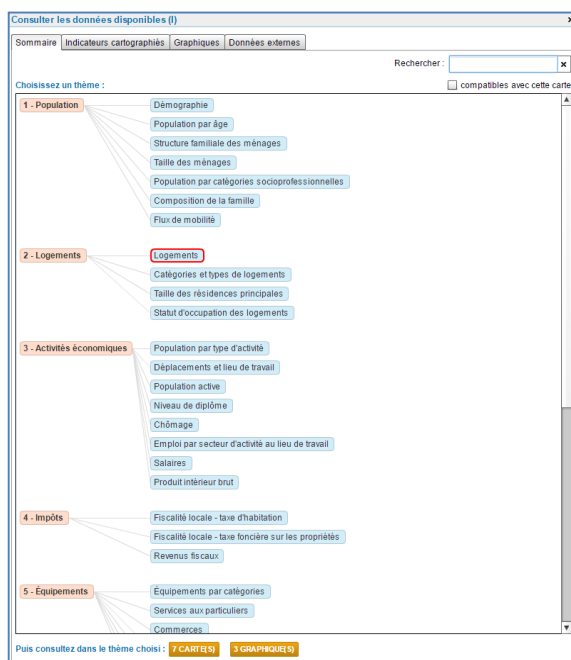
Consulter les données disponibles (I)

×

Sommaire | Indicateurs cartographiés | Graphiques | Données externes

Rechercher :

×

Choisissez un thème :

compatibles avec cette carte

1 - Population

Démographie

Population par âge

Structure familiale des ménages

Taille des ménages

Population par catégories socioprofessionnelles

Composition de la famille

Flux de mobilité

2 - Logements

Logements

Catégories et types de logements

Taille des résidences principales

Statut d'occupation des logements

3 - Activités économiques

Population par type d'activité

Déplacements et lieu de travail

Population active

Niveau de diplôme

Chômage

Emploi par secteur d'activité au lieu de travail

Salaires

Produit intérieur brut

4 - Impôts

Fiscalité locale - taxe d'habitation

Fiscalité locale - taxe foncière sur les propriétés

Revenus fiscaux

5 - Équipements

Équipements par catégories

Services aux particuliers

Commerces

Puis consultez dans le thème choisi : 7 CARTE(S) 3 GRAPHIQUE(S)